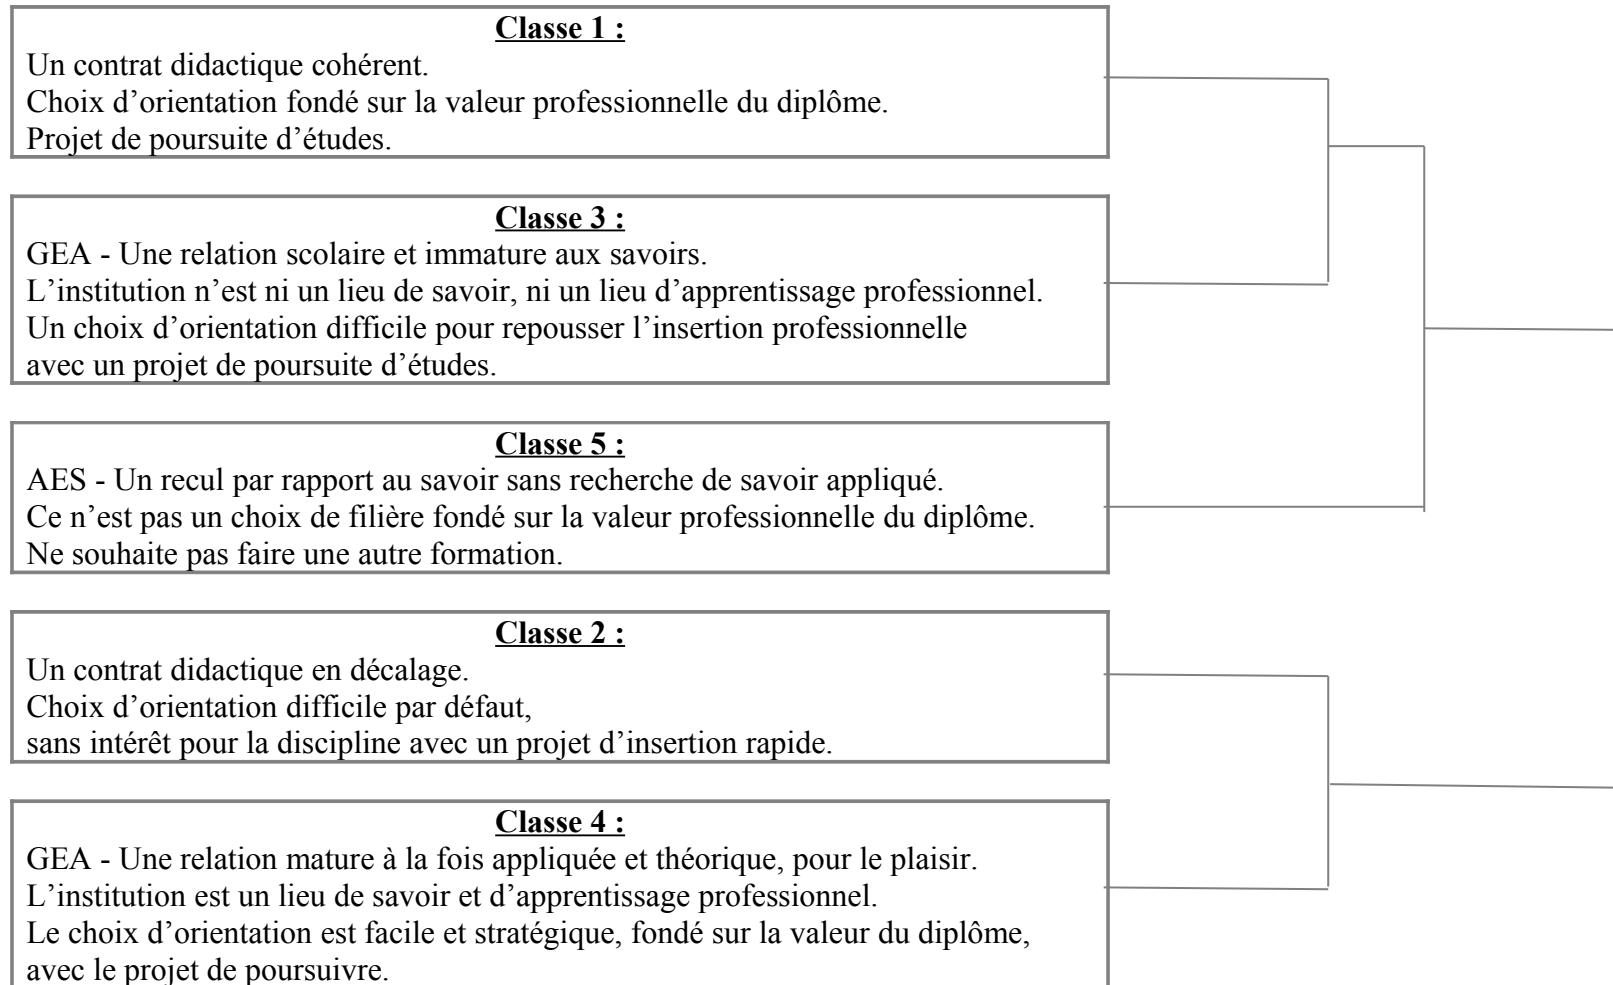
**Classe 1 :**
Un contrat didactique cohérent.
Choix d'orientation fondé sur la valeur professionnelle du diplôme.
Projet de poursuite d'études.

**Classe 3 :**
GEA - Une relation scolaire et immature aux savoirs.
L'institution n'est ni un lieu de savoir, ni un lieu d'apprentissage professionnel.
Un choix d'orientation difficile pour repousser l'insertion professionnelle avec un projet de poursuite d'études.

**Classe 5 :**
AES - Un recul par rapport au savoir sans recherche de savoir appliqué.
Ce n'est pas un choix de filière fondé sur la valeur professionnelle du diplôme.
Ne souhaite pas faire une autre formation.

**Classe 2 :**
Un contrat didactique en décalage.
Choix d'orientation difficile par défaut, sans intérêt pour la discipline avec un projet d'insertion rapide.

**Classe 4 :**
GEA - Une relation mature à la fois appliquée et théorique, pour le plaisir.
L'institution est un lieu de savoir et d'apprentissage professionnel.
Le choix d'orientation est facile et stratégique, fondé sur la valeur du diplôme, avec le projet de poursuivre.